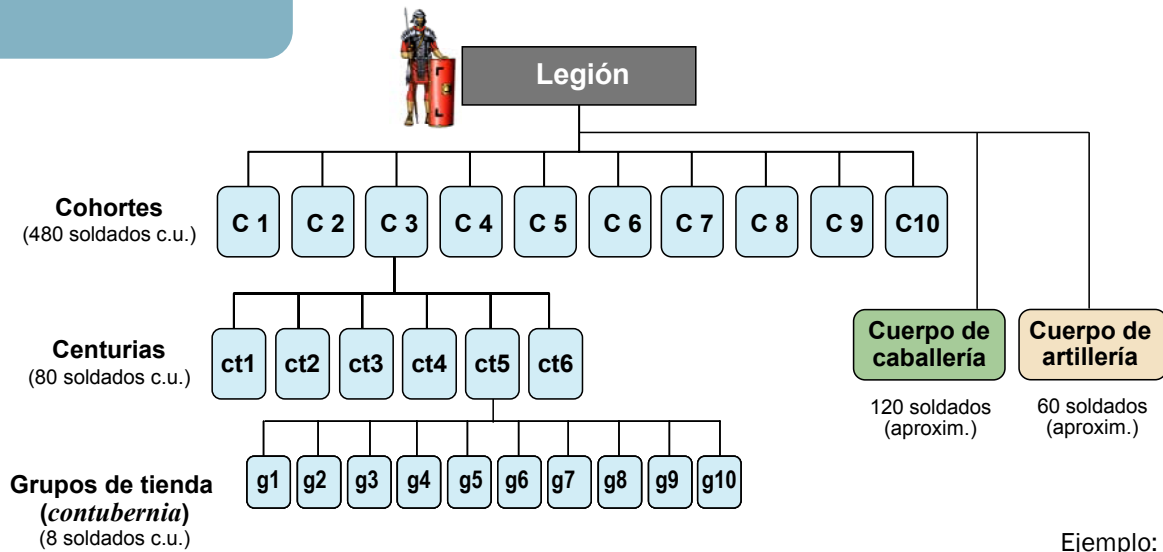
Legión

Cohortes
(480 soldados c.u.)

C 1
C 2
C 3
C 4
C 5
C 6
C 7
C 8
C 9
C10

Centurias
(80 soldados c.u.)

ct1
ct2
ct3
ct4
ct5
ct6

Cuerpo de caballería
120 soldados (aproxim.)

Cuerpo de artillería
60 soldados (aproxim.)

Grupos de tienda
(*contubernia*)
(8 soldados c.u.)

g1
g2
g3
g4
g5
g6
g7
g8
g9
g10

Ejemplo: